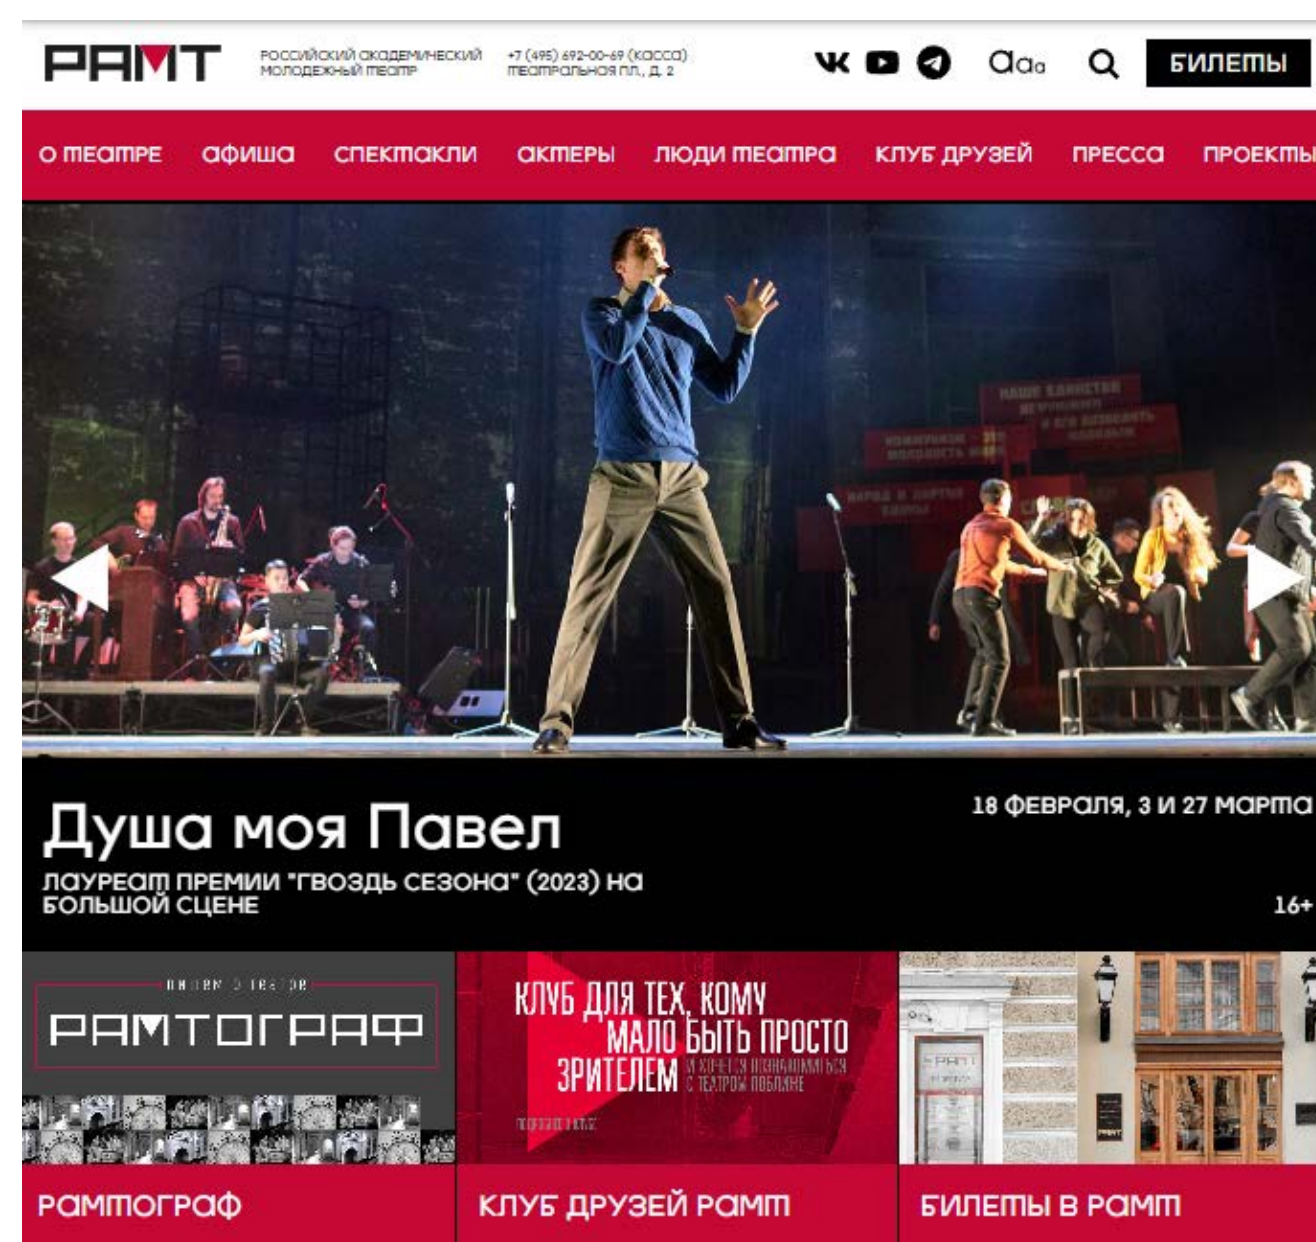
РАМТ

РОССИЙСКИЙ АКАДЕМИЧЕСКИЙ МОЛОДЕЖНЫЙ ТЕАТР

+7 (495) 692-00-69 (касса) театральная пл., д. 2

Aa

БИЛЕТЫ

О ТЕАТРЕ АФИША СПЕКТАКЛИ АКТЕРЫ ЛЮДИ ТЕАТРА КЛУБ ДРУЗЕЙ ПРЕССА ПРОЕКТЫ

Душа моя Павел

ЛАУРЕАТ ПРЕМИИ "ГВОЗДЬ СЕЗОНА" (2023) НА БОЛЬШОЙ СЦЕНЕ

18 ФЕВРАЛЯ, 3 И 27 МАРТА

16+

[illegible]

РАМТОГРАФ

КЛУБ ДЛЯ ТЕХ, КОМУ МАЛО БЫТЬ ПРОСТО ЗРИТЕЛЕМ

И ХОЧЕТСЯ ПОЗНАКОМИТЬСЯ С ТЕАТРОМ ПОБЛИЖЕ

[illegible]

РАМТОГРАФ

КЛУБ ДРУЗЕЙ РАМТ

БИЛЕТЫ В РАМТ